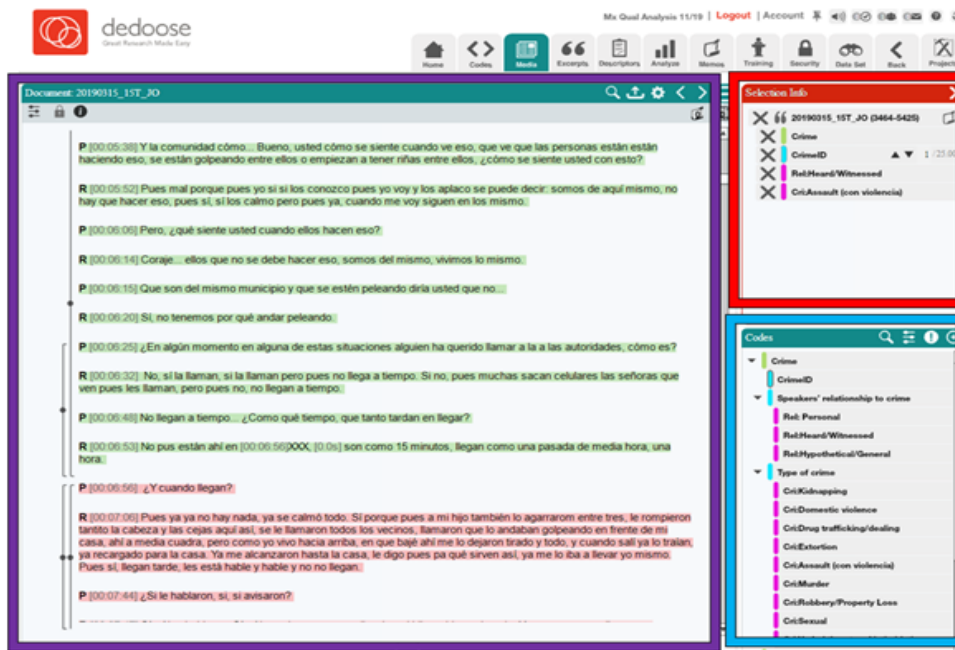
dedoose
Great Research Made Easy

Mx Qual Analysis 11/19 | Logout | Account

Home Codes Media Excerpts Descriptors Analyze Memos Training Security Data Set Back Projects

Document: 20190315_15T_JO

P [00:05:38] Y la comunidad cómo... Bueno, usted cómo se siente cuando ve eso, que ve que las personas están están haciendo eso, se están golpeando entre ellos o empiezan a tener riñas entre ellos, ¿cómo se siente usted con esto?

R [00:05:52] Pues mal porque pues yo si si los conozco pues yo voy y los aplaco se puede decir: somos de aquí mismo, no hay que hacer eso, pues si, si los calmo pero pues ya, cuando me voy siguen en los mismo.

P [00:06:06] Pero, ¿qué siente usted cuando ellos hacen eso?

R [00:06:14] Coraje... ellos que no se debe hacer eso, somos del mismo, vivimos lo mismo.

P [00:06:15] Que son del mismo municipio y que se estén peleando diría usted que no...

R [00:06:20] Sí, no tenemos por qué andar peleando.

P [00:06:25] ¿En algún momento en alguna de estas situaciones alguien ha querido llamar a la a las autoridades, cómo es?

R [00:06:32] No, sí la llaman, si la llaman pero pues no llega a tiempo. Si no, pues muchas sacan celulares las señoras que ven pues les llaman, pero pues no, no llegan a tiempo.

P [00:06:48] No llegan a tiempo... ¿Como qué tiempo, que tanto tardan en llegar?

R [00:06:53] No pus están ahí en [00:06:56]XXX, [0.0s] son como 15 minutos, llegan como una pasada de media hora, una hora.

P [00:06:56] ¿Y cuando llegan?

R [00:07:06] Pues ya ya no hay nada, ya se calmó todo. Sí porque pues a mi hijo también lo agarraron entre tres, le rompieron tantito la cabeza y las cejas aquí así, se le llamaron todos los vecinos, llamaron que lo andaban golpeando en frente de mi casa, ahí a media cuadra, pero como yo vivo hacia arriba, en que bajé ahí me lo dejaron tirado y todo, y cuando salí ya lo traían, ya recargado para la casa. Ya me alcanzaron hasta la casa, le digo pues pa qué sirven así, ya me lo iba a llevar yo mismo. Pues sí, llegan tarde, les está hable y hable y no no llegan.

P [00:07:44] ¿Si le hablaron, si, si avisaron?

Selection Info
20190315_15T_JO (3464-5425)
Crime
CrimeID
Rel:Heard/Witnessed
Cri:Assault (con violencia)

Codes
Crime
CrimeID
Speakers' relationship to crime
Rel: Personal
Rel:Heard/Witnessed
Rel:Hypothetical/General
Type of crime
Cri:Kidnapping
Cri:Domestic violence
Cri:Drug trafficking/dealing
Cri:Extortion
Cri:Assault (con violencia)
Cri:Murder
Cri:Robbery/Property Loss
Cri:Sexual